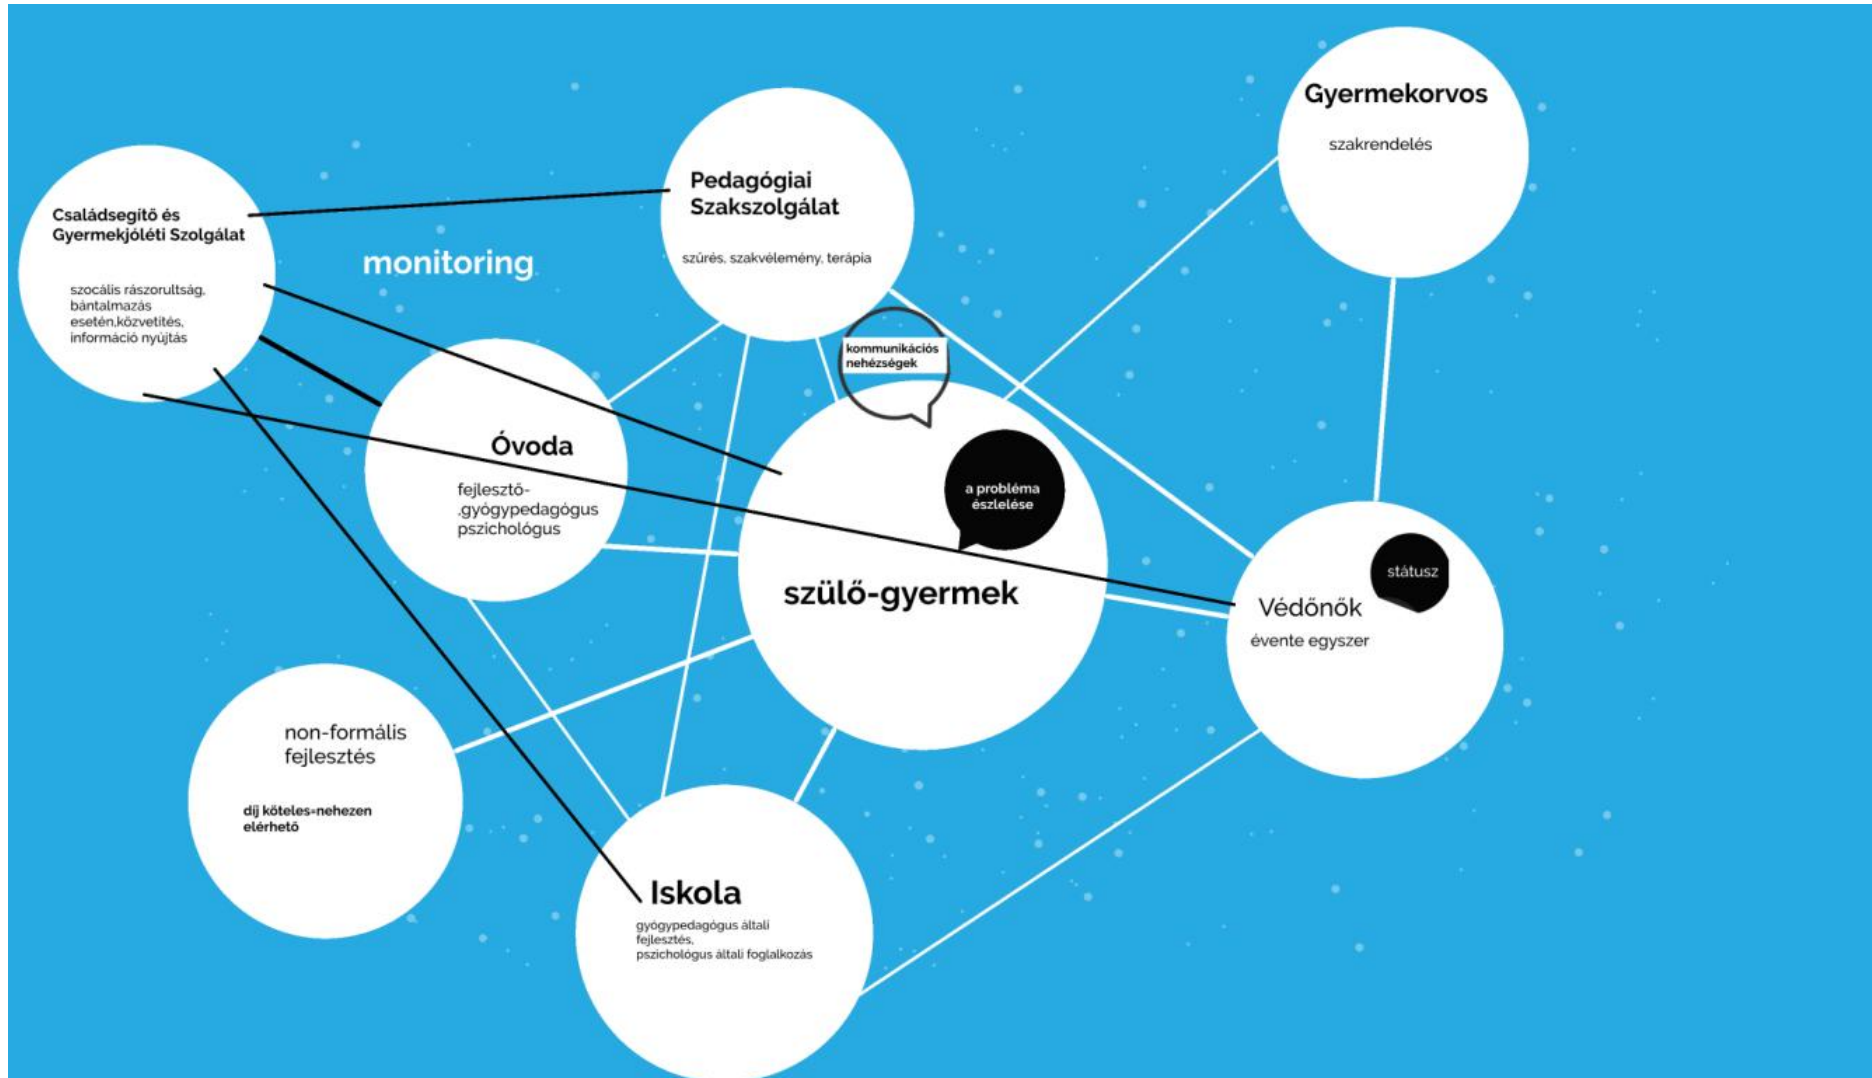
Gyermekorvos

szakrendelés

Családsegítő és Gyermekjóléti Szolgálat

szocális rászorultság, bántalmazás esetén.közvetítés, információ nyújtás

Pedagógiai Szakszolgálat

szűrés, szakvélemény, terápia

monitoring

kommunikációs nehézségek

Óvoda

fejlesztő- .gyógypedagógus pszichológus

a probléma észlelése

szülő-gyermek

státusz

Védőnők

évente egyszer

non-formális fejlesztés

díj köteles=nehezen elérhető

Iskola

gyógypedagógus általi fejlesztés, pszichológus általi foglalkozás